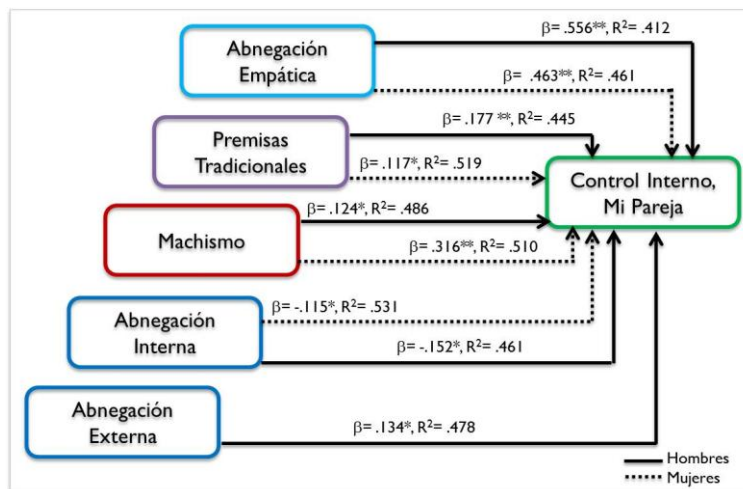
Abnegación Empática

$\beta$= .556**, R$^2$= .412

$\beta$= .463**, R$^2$= .461

Premisas Tradicionales

$\beta$= .177 **, R$^2$= .445

$\beta$= .117*, R$^2$= .519

Control Interno, Mi Pareja

Machismo

$\beta$= .124*, R$^2$= .486

$\beta$= .316**, R$^2$= .510

Abnegación Interna

$\beta$= -.115*, R$^2$= .531

$\beta$= -.152*, R$^2$= .461

Abnegación Externa

$\beta$= .134*, R$^2$= .478

Hombres

Mujeres